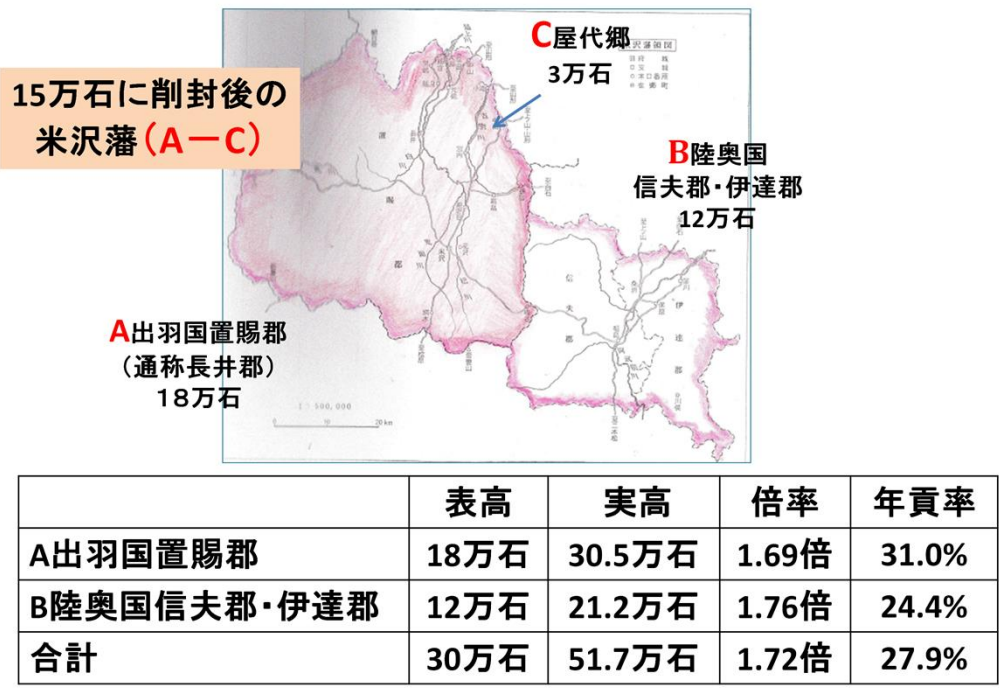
15万石に削封後の米沢藩（A－C）

C屋代郷
3万石

B陸奥国
信夫郡・伊達郡
12万石

A出羽国置賜郡
（通称長井郡）
18万石

米沢藩領図

1:500,000

|  | 表高 | 実高 | 倍率 | 年貢率 |
|---|---|---|---|---|
| A出羽国置賜郡 | 18万石 | 30.5万石 | 1.69倍 | 31.0% |
| B陸奥国信夫郡・伊達郡 | 12万石 | 21.2万石 | 1.76倍 | 24.4% |
| 合計 | 30万石 | 51.7万石 | 1.72倍 | 27.9% |